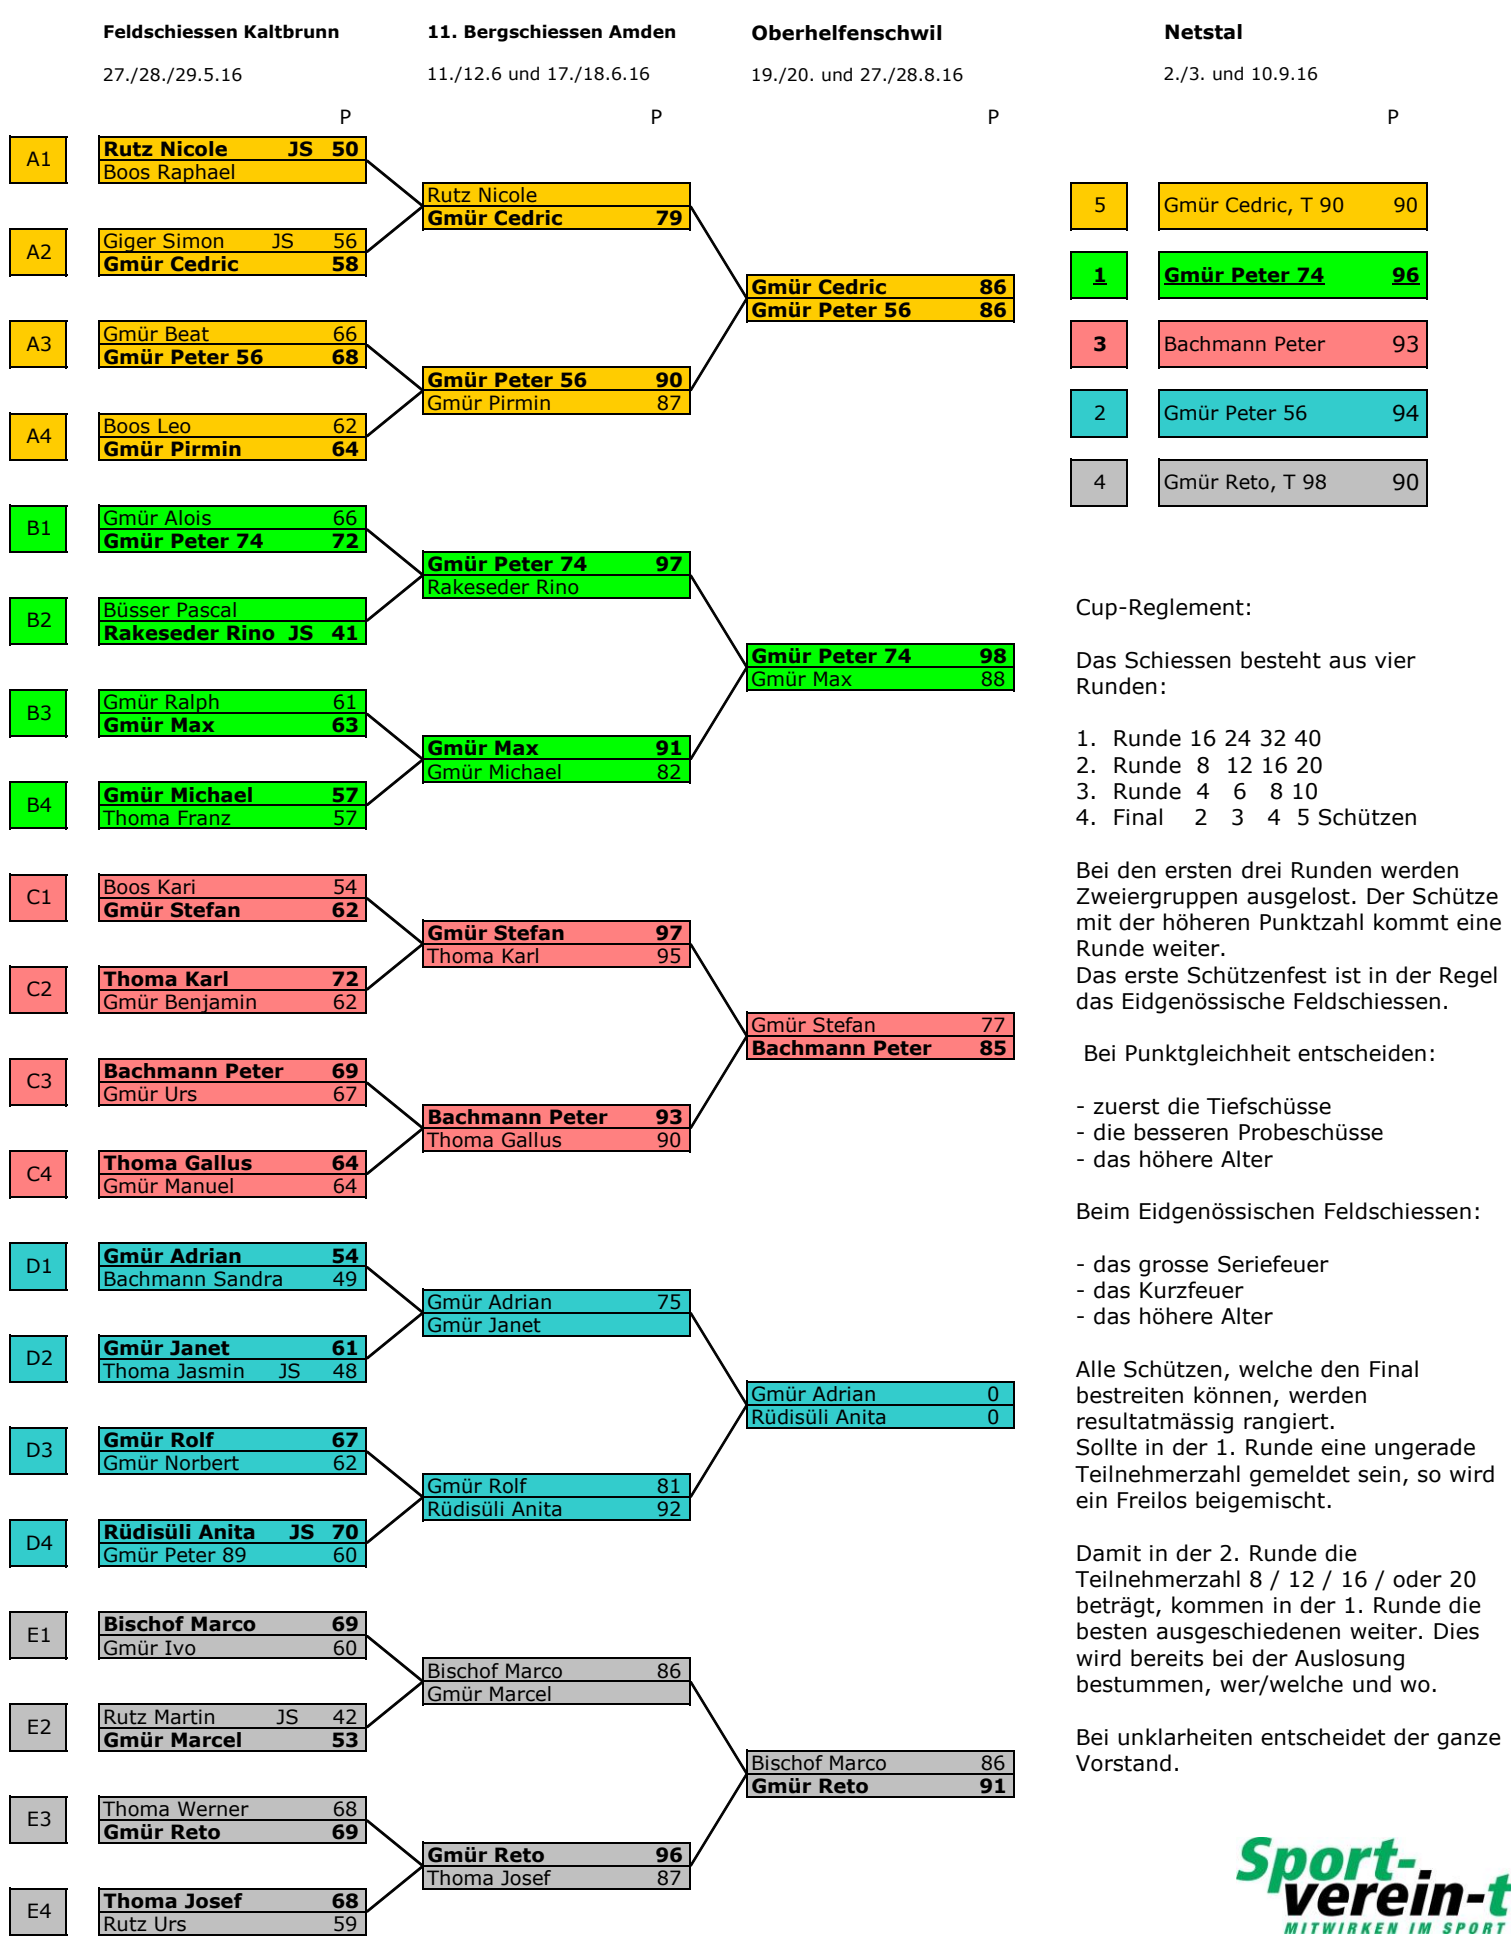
Feldschiessen Kaltbrunn
27./28./29.5.16

11. Bergschiessen Amden
11./12.6 und 17./18.6.16

Oberhelfenschwil
19./20. und 27./28.8.16

Netstal
2./3. und 10.9.16

P P P P

A1
Rutz Nicole JS 50
Boos Raphael

A2
Giger Simon JS 56
Gmür Cedric 58

A3
Gmür Beat 66
Gmür Peter 56 68

A4
Boos Leo 62
Gmür Pirmin 64

Rutz Nicole
Gmür Cedric 79

Gmür Peter 56 90
Gmür Pirmin 87

Gmür Cedric 86
Gmür Peter 56 86

B1
Gmür Alois 66
Gmür Peter 74 72

B2
Büsser Pascal
Rakeseder Rino JS 41

B3
Gmür Ralph 61
Gmür Max 63

B4
Gmür Michael 57
Thoma Franz 57

Gmür Peter 74 97
Rakeseder Rino

Gmür Max 91
Gmür Michael 82

Gmür Peter 74 98
Gmür Max 88

C1
Boos Karl 54
Gmür Stefan 62

C2
Thoma Karl 72
Gmür Benjamin 62

C3
Bachmann Peter 69
Gmür Urs 67

C4
Thoma Gallus 64
Gmür Manuel 64

Gmür Stefan 97
Thoma Karl 95

Bachmann Peter 93
Thoma Gallus 90

Gmür Stefan 77
Bachmann Peter 85

D1
Gmür Adrian 54
Bachmann Sandra 49

D2
Gmür Janet 61
Thoma Jasmin JS 48

D3
Gmür Rolf 67
Gmür Norbert 62

D4
Rüdisüli Anita JS 70
Gmür Peter 89 60

Gmür Adrian 75
Gmür Janet

Gmür Rolf 81
Rüdisüli Anita 92

Gmür Adrian 0
Rüdisüli Anita 0

E1
Bischof Marco 69
Gmür Ivo 60

E2
Rutz Martin JS 42
Gmür Marcel 53

E3
Thoma Werner 68
Gmür Reto 69

E4
Thoma Josef 68
Rutz Urs 59

Bischof Marco 86
Gmür Marcel

Gmür Reto 96
Thoma Josef 87

Bischof Marco 86
Gmür Reto 91

5 Gmür Cedric, T 90 90
1 Gmür Peter 74 96
3 Bachmann Peter 93
2 Gmür Peter 56 94
4 Gmür Reto, T 98 90

Cup-Reglement:

Das Schiessen besteht aus vier Runden:

1. Runde 16 24 32 40
2. Runde 8 12 16 20
3. Runde 4 6 8 10
4. Final 2 3 4 5 Schützen

Bei den ersten drei Runden werden Zweiergruppen ausgelost. Der Schütze mit der höheren Punktzahl kommt eine Runde weiter.
Das erste Schützenfest ist in der Regel das Eidgenössische Feldschiessen.

Bei Punktgleichheit entscheiden:

- zuerst die Tiefschüsse
- die besseren Probeschüsse
- das höhere Alter

Beim Eidgenössischen Feldschiessen:

- das grosse Seriefeuer
- das Kurzfeuer
- das höhere Alter

Alle Schützen, welche den Final bestreiten können, werden resultatmässig rangiert.
Sollte in der 1. Runde eine ungerade Teilnehmerzahl gemeldet sein, so wird ein Freilos beigemischt.

Damit in der 2. Runde die Teilnehmerzahl 8 / 12 / 16 / oder 20 beträgt, kommen in der 1. Runde die besten ausgeschiedenen weiter. Dies wird bereits bei der Auslosung bestummen, wer/welche und wo.

Bei unklarheiten entscheidet der ganze Vorstand.

Sport-verein-t
MITWIRKEN IM SPORT